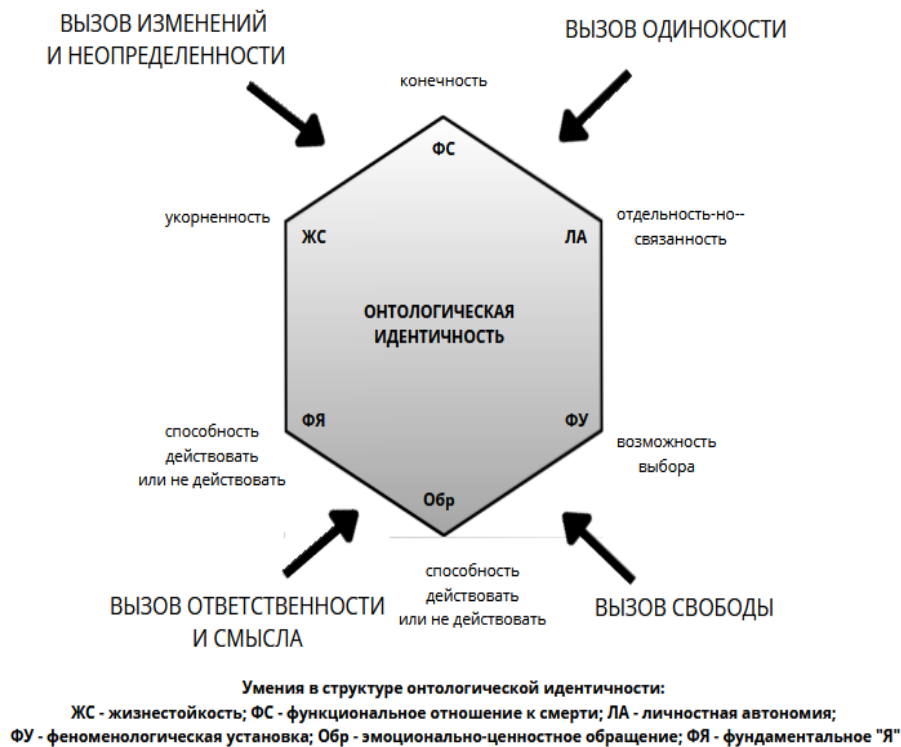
ВЫЗОВ ИЗМЕНЕНИЙ И НЕОПРЕДЕЛЕННОСТИ

ВЫЗОВ ОДИНОКОСТИ

конечность

ФС

укорненность

ЖС

ЛА

отдельность-но--связанность

ОНТОЛОГИЧЕСКАЯ ИДЕНТИЧНОСТЬ

способность действовать или не действовать

ФЯ

ФУ

возможность выбора

Обр

способность действовать или не действовать

ВЫЗОВ ОТВЕТСТВЕННОСТИ И СМЫСЛА

ВЫЗОВ СВОБОДЫ

Умения в структуре онтологической идентичности:
ЖС - жизнестойкость; ФС - функциональное отношение к смерти; ЛА - личностная автономия;
ФУ - феноменологическая установка; Обр - эмоционально-ценностное обращение; ФЯ - фундаментальное "Я"